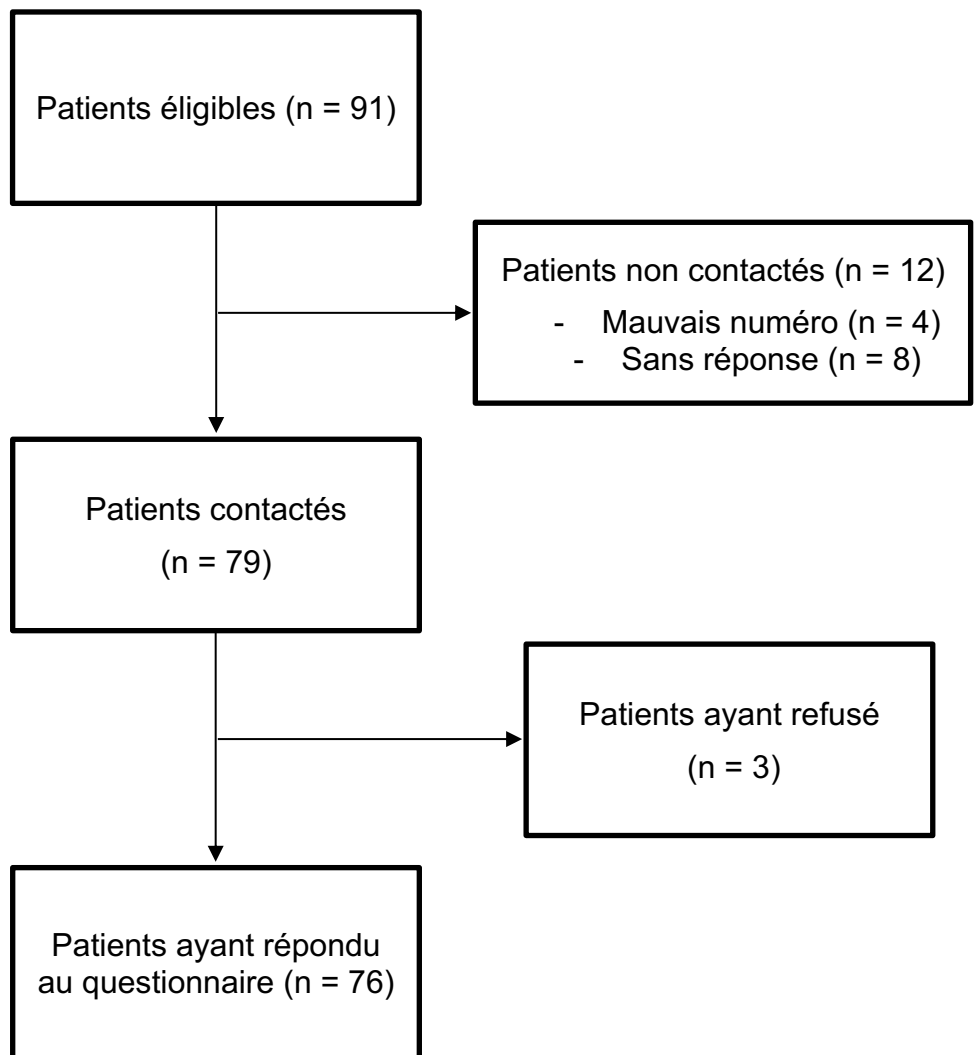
Patients éligibles (n = 91)

Patients non contactés (n = 12)
- Mauvais numéro (n = 4)
- Sans réponse (n = 8)

Patients contactés
(n = 79)

Patients ayant refusé
(n = 3)

Patients ayant répondu au questionnaire (n = 76)